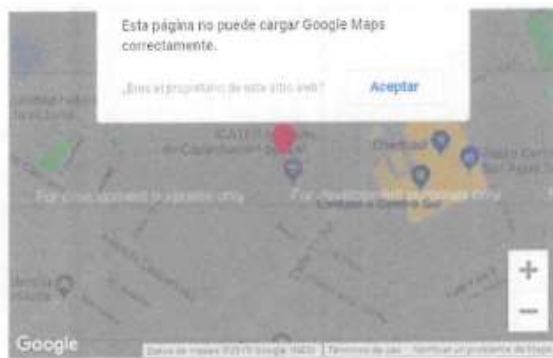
Esta página no puede cargar Google Maps correctamente.

¿Eres el propietario de este sitio web?

Aceptar

For development purposes only

For development purposes only

+

−

Google

Datos de mapas ©2019 Google, INEGI   Términos de uso   Notificar un problema de Maps